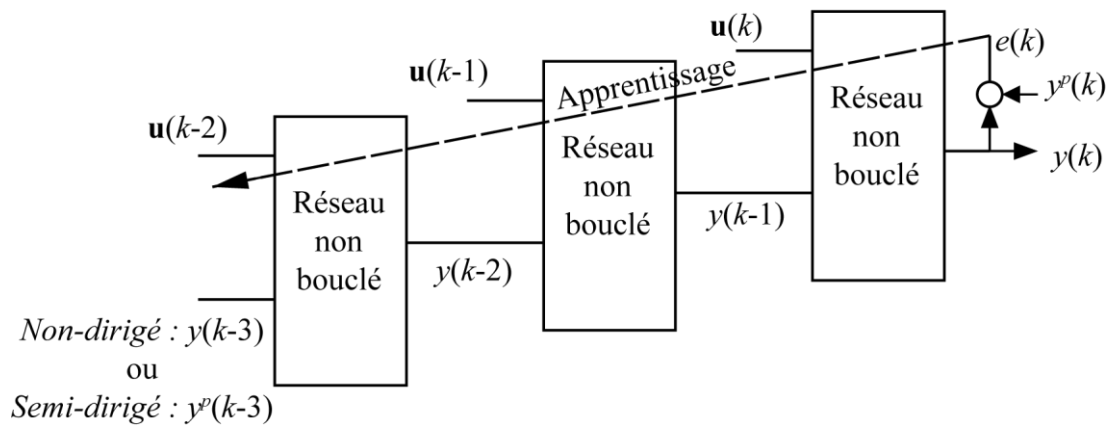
$\mathbf{u}(k)$

$e(k)$

$\mathbf{u}(k\text{-}1)$

Apprentissage

Réseau non bouclé

$y^p(k)$

$\mathbf{u}(k\text{-}2)$

Réseau non bouclé

$y(k)$

Réseau non bouclé

$y(k\text{-}1)$

$y(k\text{-}2)$

*Non-dirigé :* $y(k\text{-}3)$
ou
*Semi-dirigé :* $y^p(k\text{-}3)$